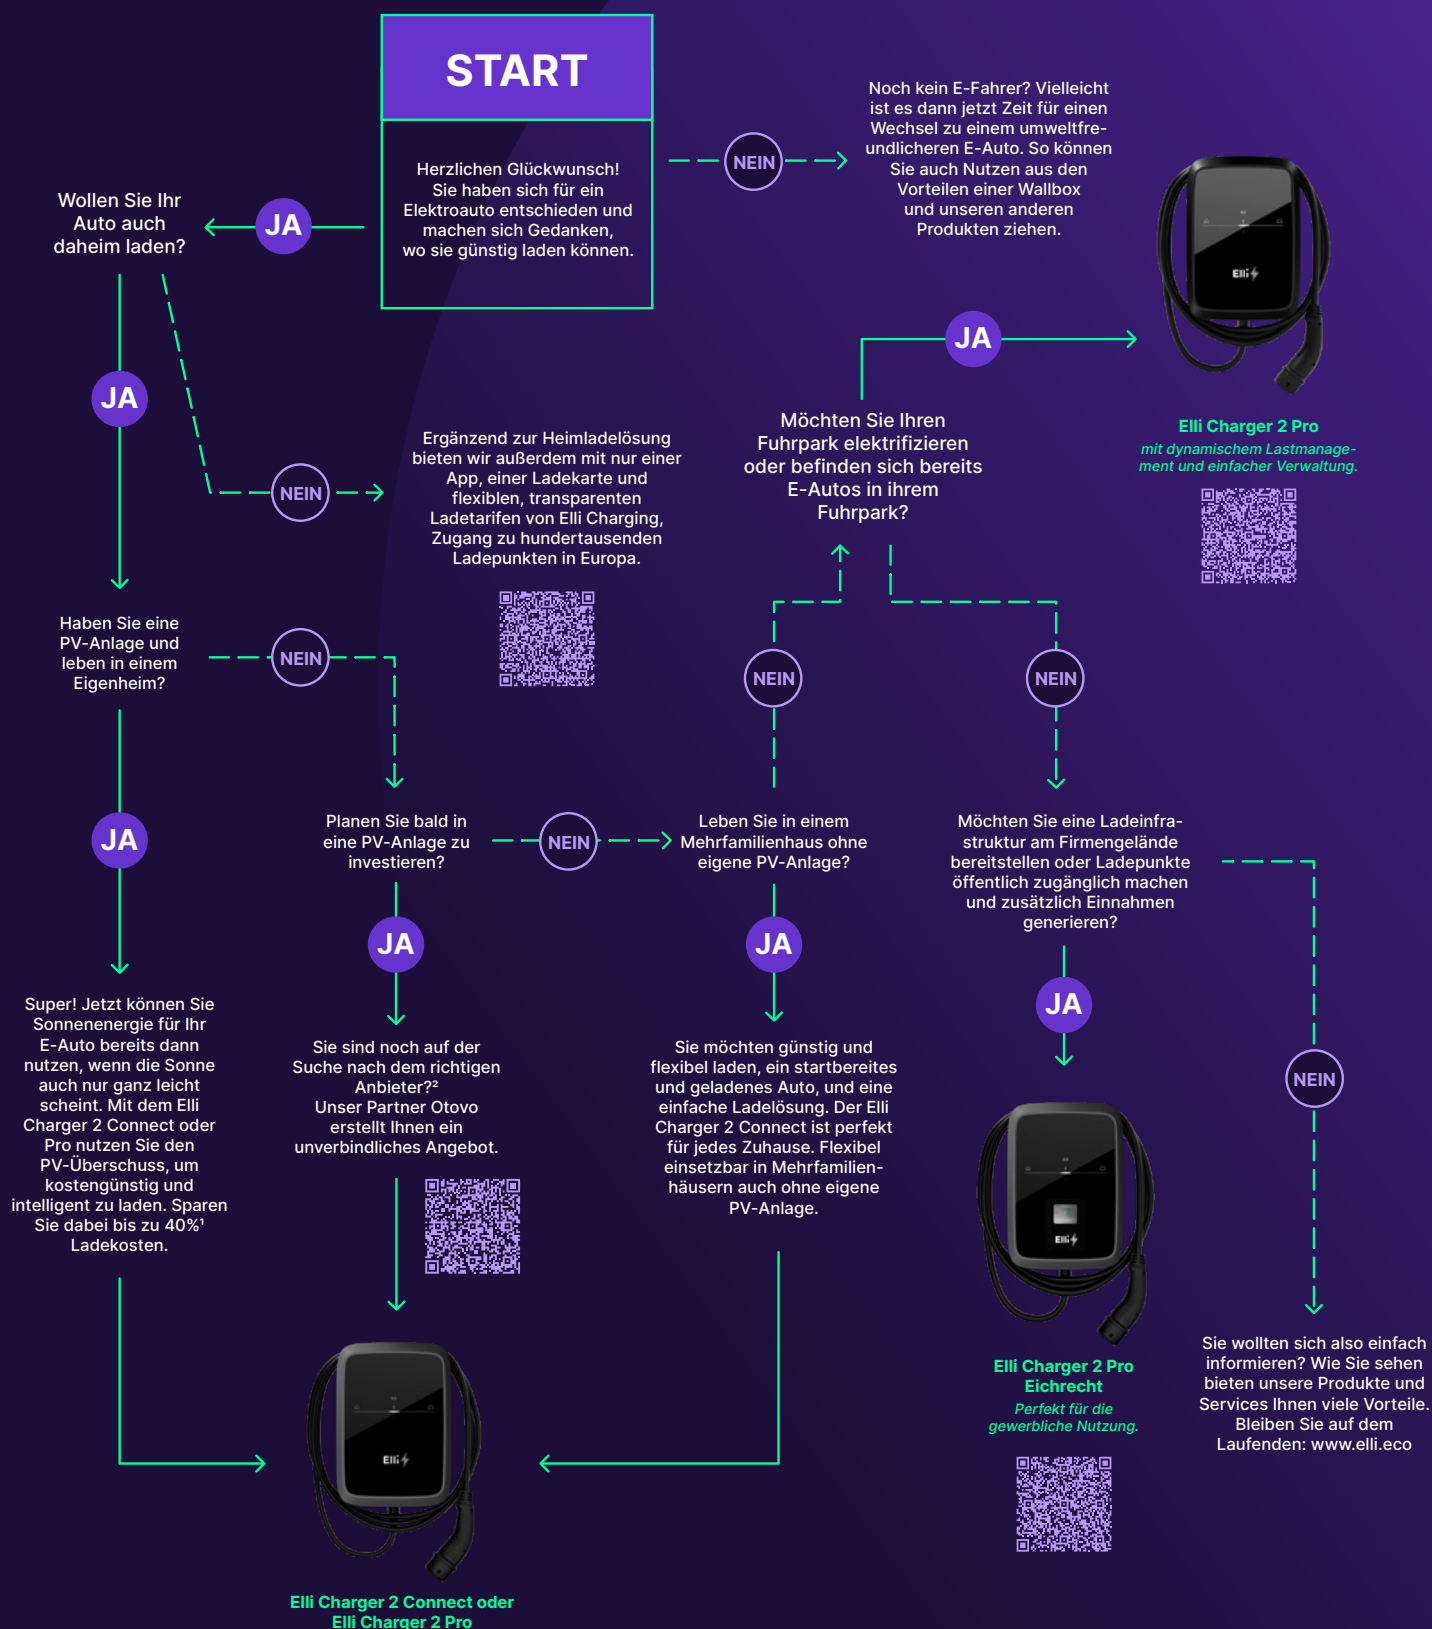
START

Herzlichen Glückwunsch! Sie haben sich für ein Elektroauto entschieden und machen sich Gedanken, wo sie günstig laden können.

NEIN

Noch kein E-Fahrer? Vielleicht ist es dann jetzt Zeit für einen Wechsel zu einem umweltfreundlicheren E-Auto. So können Sie auch Nutzen aus den Vorteilen einer Wallbox und unseren anderen Produkten ziehen.

JA

Wollen Sie Ihr Auto auch daheim laden?

JA

NEIN

Ergänzend zur Heimladelösung bieten wir außerdem mit nur einer App, einer Ladekarte und flexiblen, transparenten Ladetarifen von Elli Charging, Zugang zu hundertausenden Ladepunkten in Europa.

JA

Möchten Sie Ihren Fuhrpark elektrifizieren oder befinden sich bereits E-Autos in ihrem Fuhrpark?

Elli Charger 2 Pro
mit dynamischem Lastmanagement und einfacher Verwaltung.

Haben Sie eine PV-Anlage und leben in einem Eigenheim?

NEIN

NEIN

NEIN

JA

Planen Sie bald in eine PV-Anlage zu investieren?

NEIN

Leben Sie in einem Mehrfamilienhaus ohne eigene PV-Anlage?

Möchten Sie eine Ladeinfrastruktur am Firmengelände bereitstellen oder Ladepunkte öffentlich zugänglich machen und zusätzlich Einnahmen generieren?

JA

JA

JA

Super! Jetzt können Sie Sonnenenergie für Ihr E-Auto bereits dann nutzen, wenn die Sonne auch nur ganz leicht scheint. Mit dem Elli Charger 2 Connect oder Pro nutzen Sie den PV-Überschuss, um kostengünstig und intelligent zu laden. Sparen Sie dabei bis zu 40%¹ Ladekosten.

Sie sind noch auf der Suche nach dem richtigen Anbieter?²
Unser Partner Otovo erstellt Ihnen ein unverbindliches Angebot.

Sie möchten günstig und flexibel laden, ein startbereites und geladenes Auto, und eine einfache Ladelösung. Der Elli Charger 2 Connect ist perfekt für jedes Zuhause. Flexibel einsetzbar in Mehrfamilienhäusern auch ohne eigene PV-Anlage.

NEIN

Elli

Elli

Elli

Elli Charger 2 Pro Eichrecht
Perfekt für die gewerbliche Nutzung.

Sie wollten sich also einfach informieren? Wie Sie sehen bieten unsere Produkte und Services Ihnen viele Vorteile. Bleiben Sie auf dem Laufenden: www.elli.eco

Elli Charger 2 Connect oder Elli Charger 2 Pro